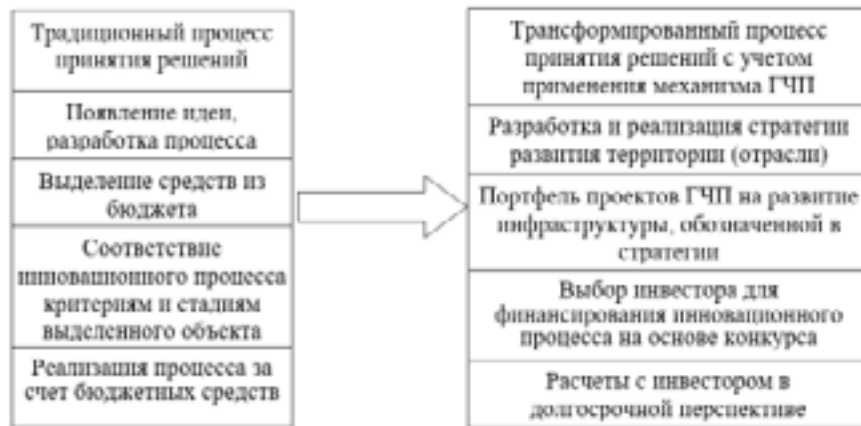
Традиционный процесс принятия решений

Появление идеи, разработка процесса

Выделение средств из бюджета

Соответствие инновационного процесса критериям и стадиям выделенного объекта

Реализация процесса за счет бюджетных средств

Трансформированный процесс принятия решений с учетом применения механизма ГЧП

Разработка и реализация стратегии развития территории (отрасли)

Портфель проектов ГЧП на развитие инфраструктуры, обозначенной в стратегии

Выбор инвестора для финансирования инновационного процесса на основе конкурса

Расчеты с инвестором в долгосрочной перспективе